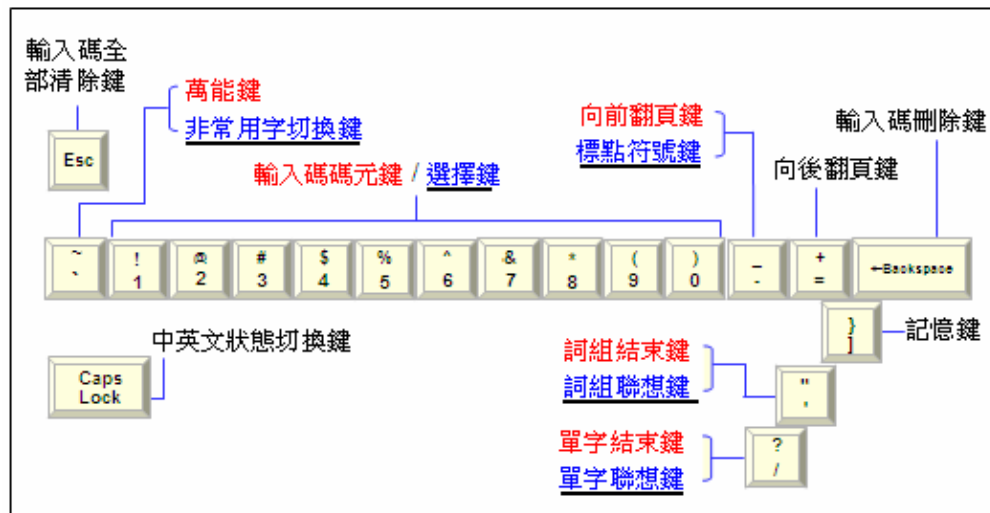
輸入碼全部清除鍵

Esc

萬能鍵
非常用字切換鍵

輸入碼碼元鍵 / 選擇鍵

向前翻頁鍵
標點符號鍵

向後翻頁鍵

輸入碼刪除鍵

~ `

! 1

@ 2

# 3

$ 4

% 5

^ 6

& 7

* 8

( 9

) 0

_ -

+ =

←Backspace

} ]

記憶鍵

中英文狀態切換鍵

Caps Lock

詞組結束鍵
詞組聯想鍵

" '

單字結束鍵
單字聯想鍵

? /